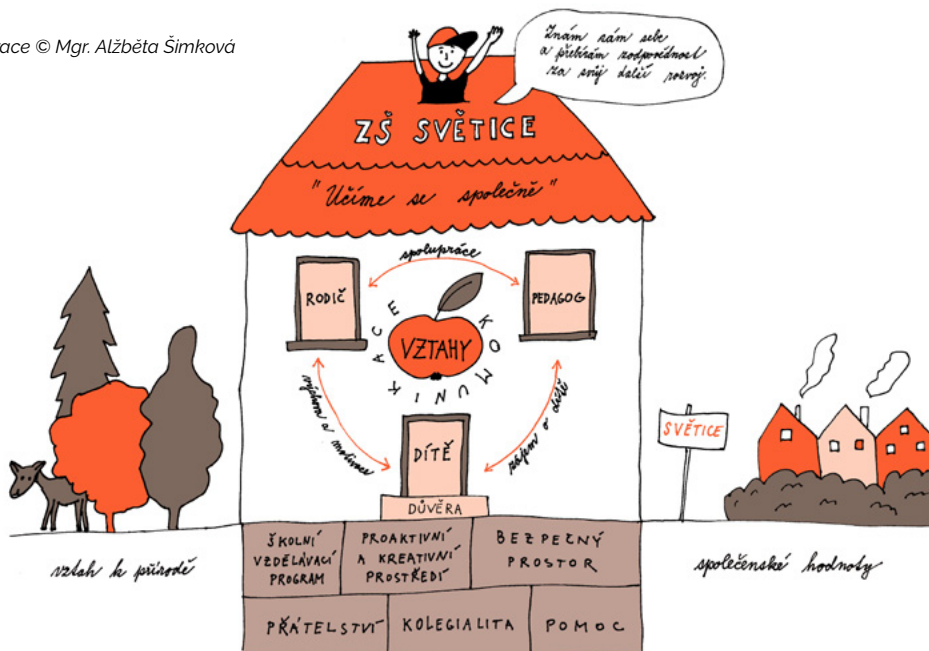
ace © Mgr. Alžběta Šimková

Znám sám sebe a přebírám zodpovědnost za svůj další rozvoj.

ZŠ SVĚTICE

"Učíme se společně"

spolupráce

RODIČ

PEDAGOG

KOMUNIKACE

VZTAHY

inspirace a motivace

zájem o dítě

DÍTĚ

DŮVĚRA

SVĚTICE

vztah k přírodě

společenské hodnoty

ŠKOLNÍ VZDĚLÁVACÍ PROGRAM

PROAKTIVNÍ A KREATIVNÍ PROSTŘEDÍ

BEZPEČNÝ PROSTOR

PŘÁTELSTVÍ

KOLEGIALITA

POMOC